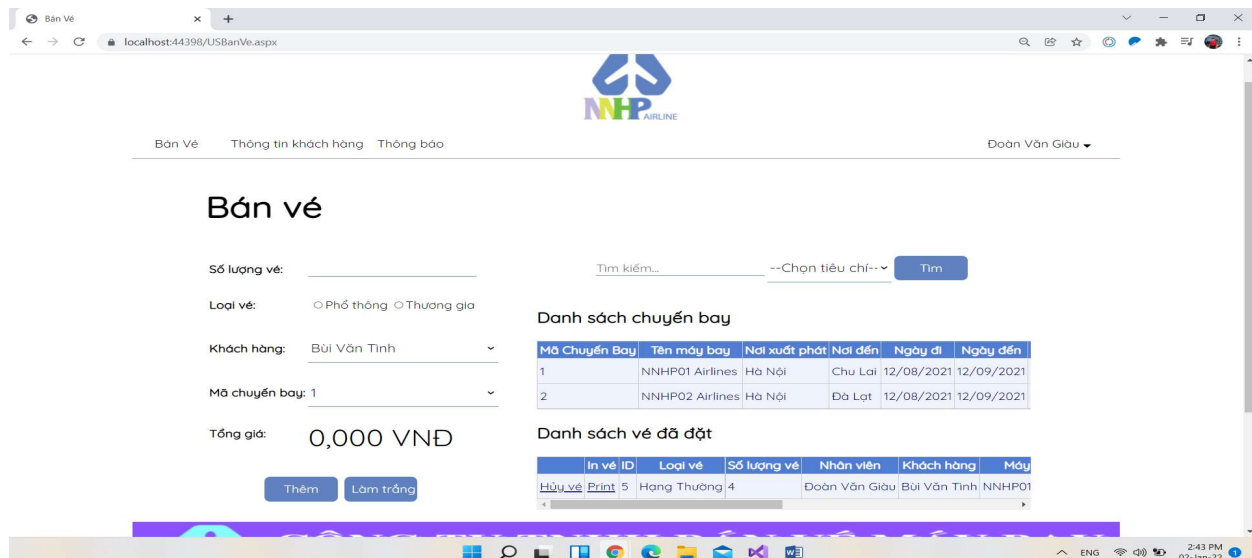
Bán Vé
localhost:44398/USBanVe.aspx

NNHP AIRLINE

Bán Vé Thông tin khách hàng Thông báo
Đoàn Văn Giàu

Bán vé

Số lượng vé:
Loại vé: ○Phổ thông ○Thương gia
Khách hàng: Bùi Văn Tình
Mã chuyến bay: 1
Tổng giá: 0,000 VNĐ
Thêm Làm trắng

Tìm kiếm... --Chọn tiêu chí-- Tìm

Danh sách chuyến bay

| Mã Chuyến Bay | Tên máy bay | Nơi xuất phát | Nơi đến | Ngày đi | Ngày đến |
|---|---|---|---|---|---|
| 1 | NNHP01 Airlines | Hà Nội | Chu Lai | 12/08/2021 | 12/09/2021 |
| 2 | NNHP02 Airlines | Hà Nội | Đà Lạt | 12/08/2021 | 12/09/2021 |

Danh sách vé đã đặt

| | In vé | ID | Loại vé | Số lượng vé | Nhân viên | Khách hàng | Máy |
|---|---|---|---|---|---|---|---|
| Hủy vé | Print | 5 | Hạng Thường | 4 | Đoàn Văn Giàu | Bùi Văn Tình | NNHP01 |

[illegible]

ENG 2:43 PM 02-Jan-22